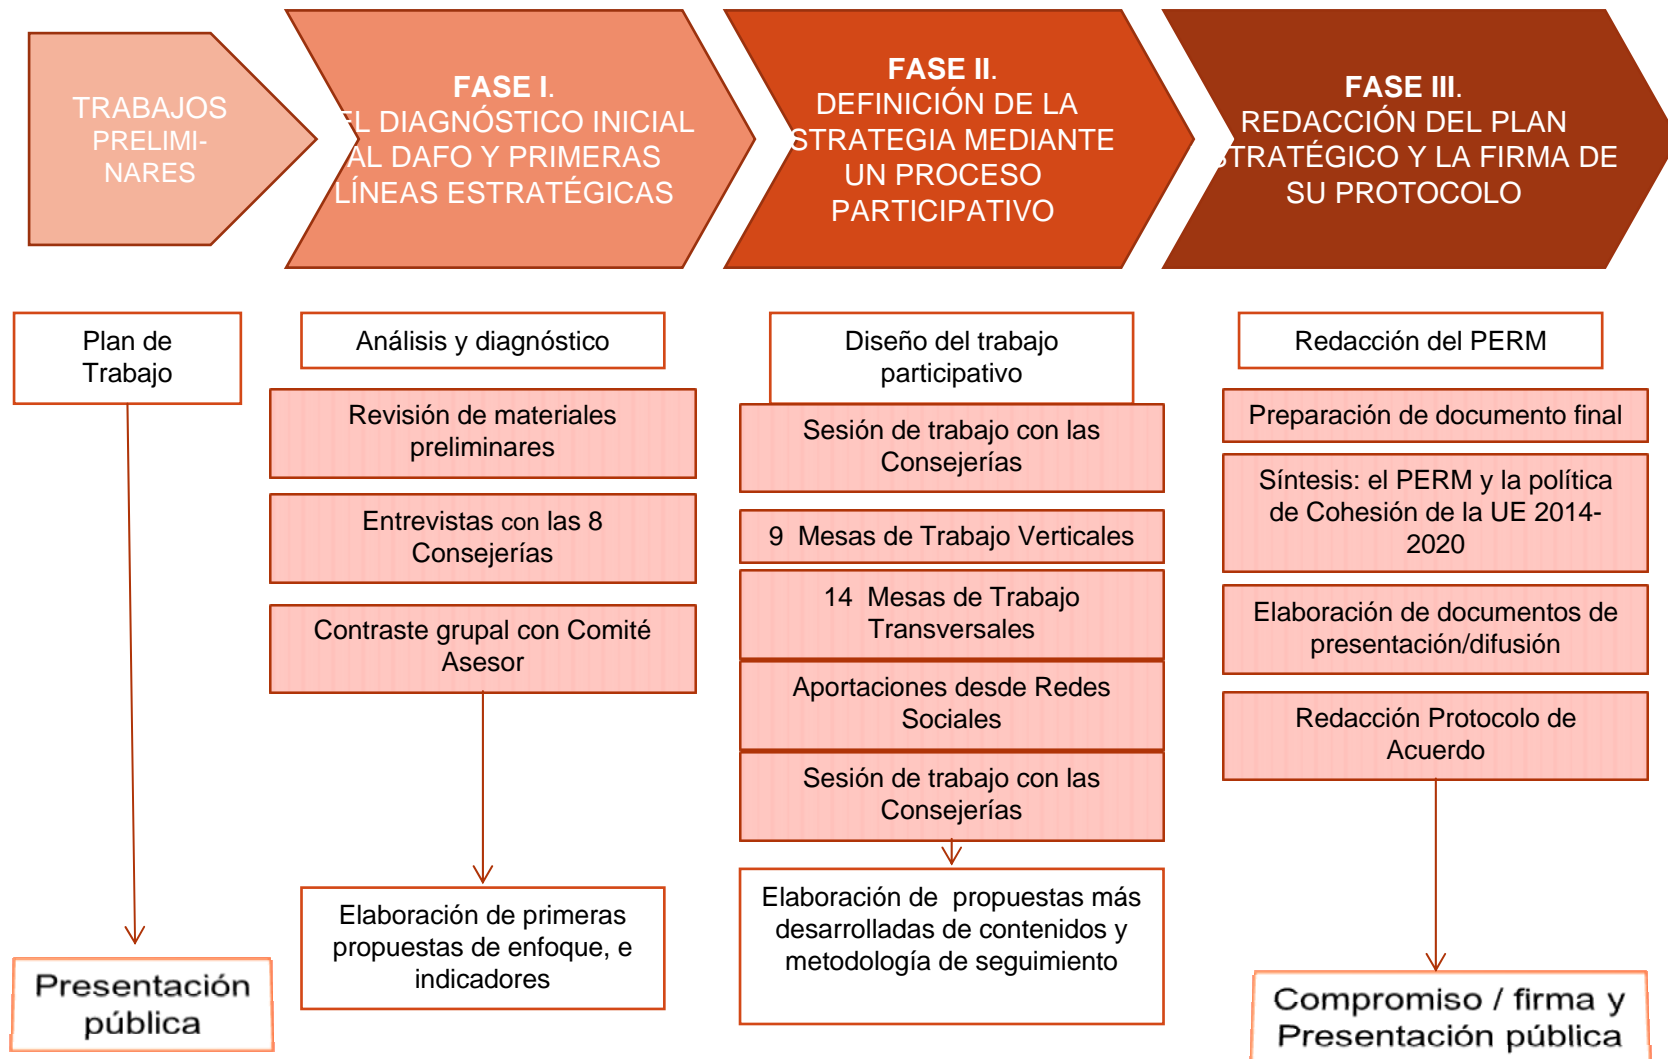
TRABAJOS PRELIMI-NARES

FASE I.
EL DIAGNÓSTICO INICIAL AL DAFO Y PRIMERAS LÍNEAS ESTRATÉGICAS

FASE II.
DEFINICIÓN DE LA ESTRATEGIA MEDIANTE UN PROCESO PARTICIPATIVO

FASE III.
REDACCIÓN DEL PLAN ESTRATÉGICO Y LA FIRMA DE SU PROTOCOLO

Plan de Trabajo

Presentación pública

Análisis y diagnóstico

Revisión de materiales preliminares

Entrevistas con las 8 Consejerías

Contraste grupal con Comité Asesor

Elaboración de primeras propuestas de enfoque, e indicadores

Diseño del trabajo participativo

Sesión de trabajo con las Consejerías

9 Mesas de Trabajo Verticales

14 Mesas de Trabajo Transversales

Aportaciones desde Redes Sociales

Sesión de trabajo con las Consejerías

Elaboración de propuestas más desarrolladas de contenidos y metodología de seguimiento

Redacción del PERM

Preparación de documento final

Síntesis: el PERM y la política de Cohesión de la UE 2014-2020

Elaboración de documentos de presentación/difusión

Redacción Protocolo de Acuerdo

Compromiso / firma y Presentación pública